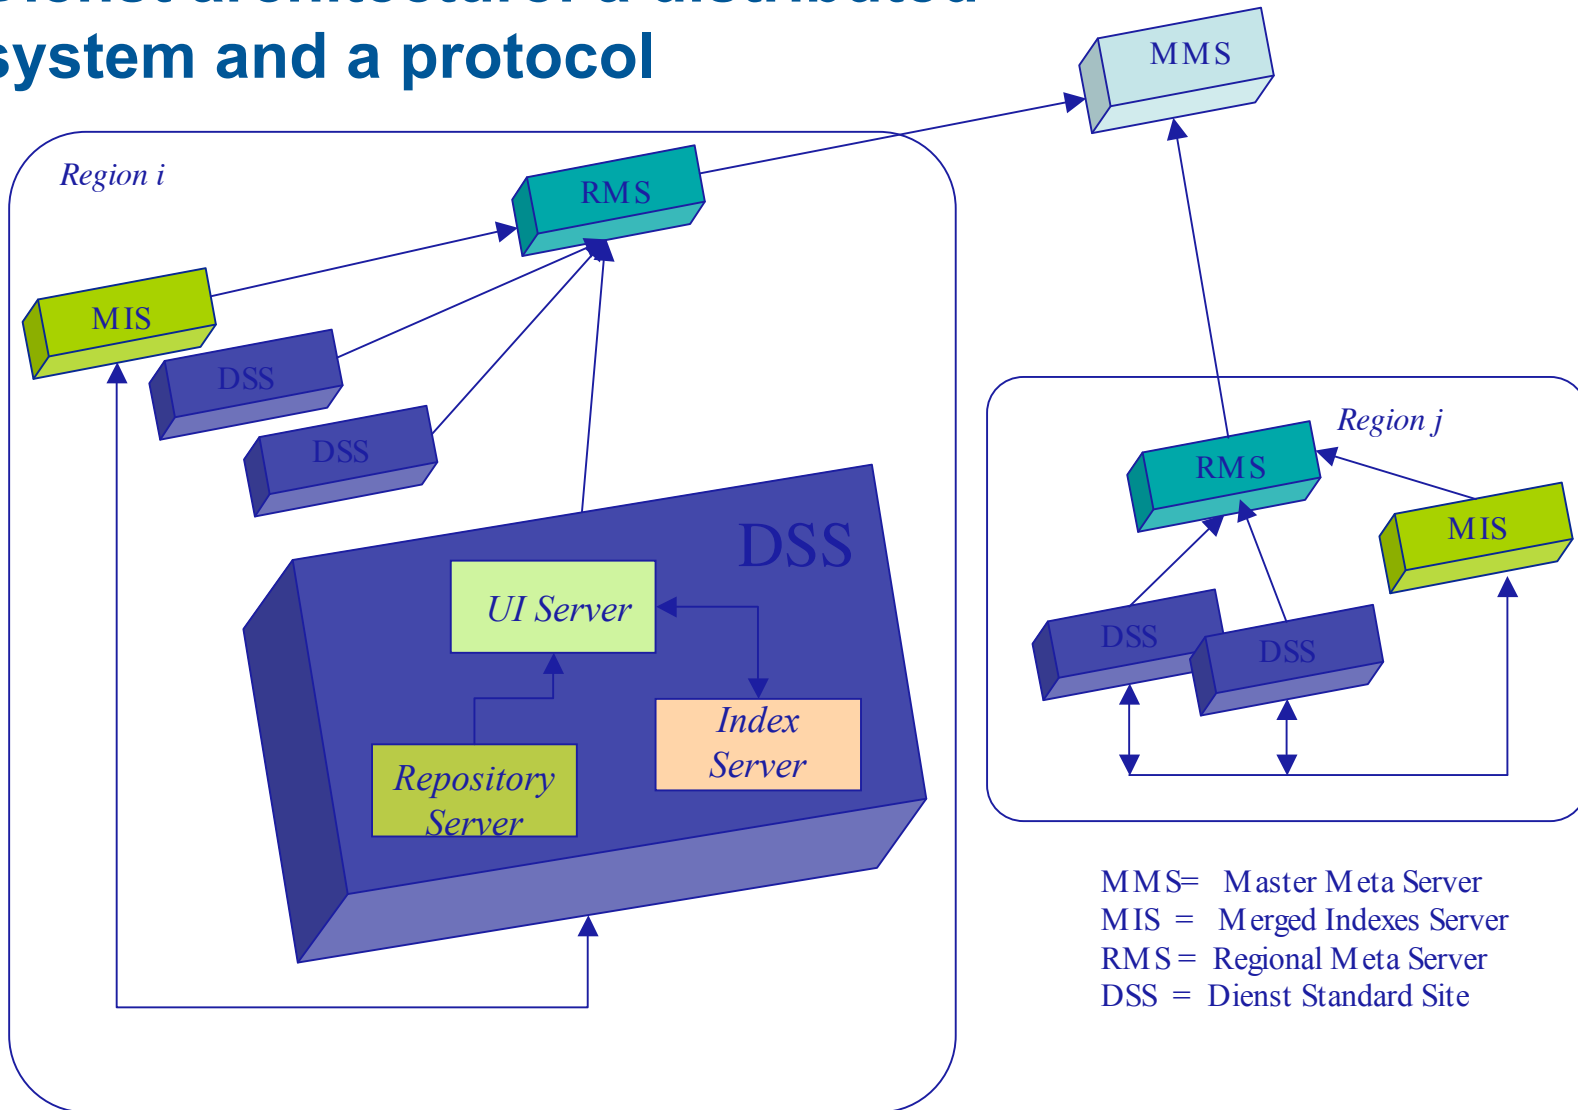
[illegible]
system and a protocol

MMS

Region i

RMS

MIS

DSS

DSS

DSS

UI Server

Index Server

Repository Server

Region j

RMS

MIS

DSS

DSS

MMS= Master Meta Server
MIS = Merged Indexes Server
RMS = Regional Meta Server
DSS = Dienst Standard Site